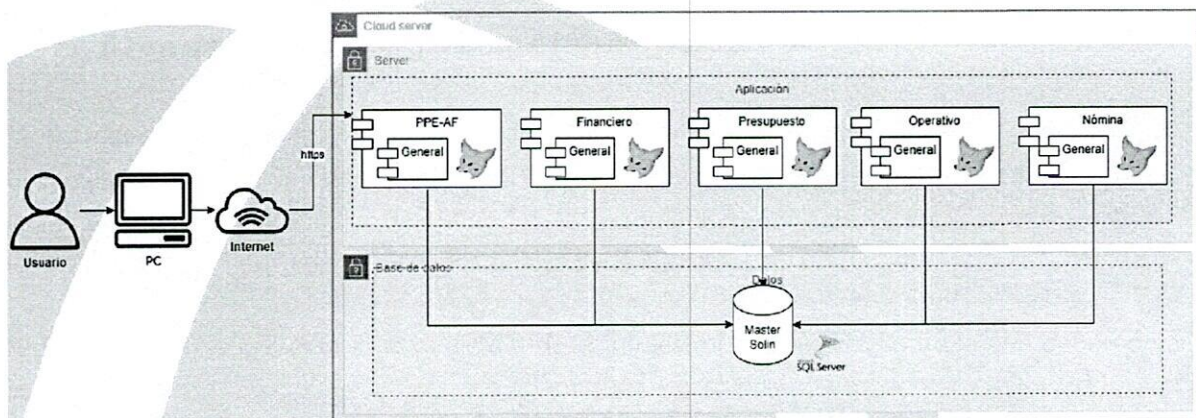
Cloud server

Server

Aplicación

PPE-AF
General

Financiero
General

Presupuesto
General

Operativo
General

Nómina
General

https

Usuario

PC

Internet

Base de datos

Datos

Master Solin

SQL Server